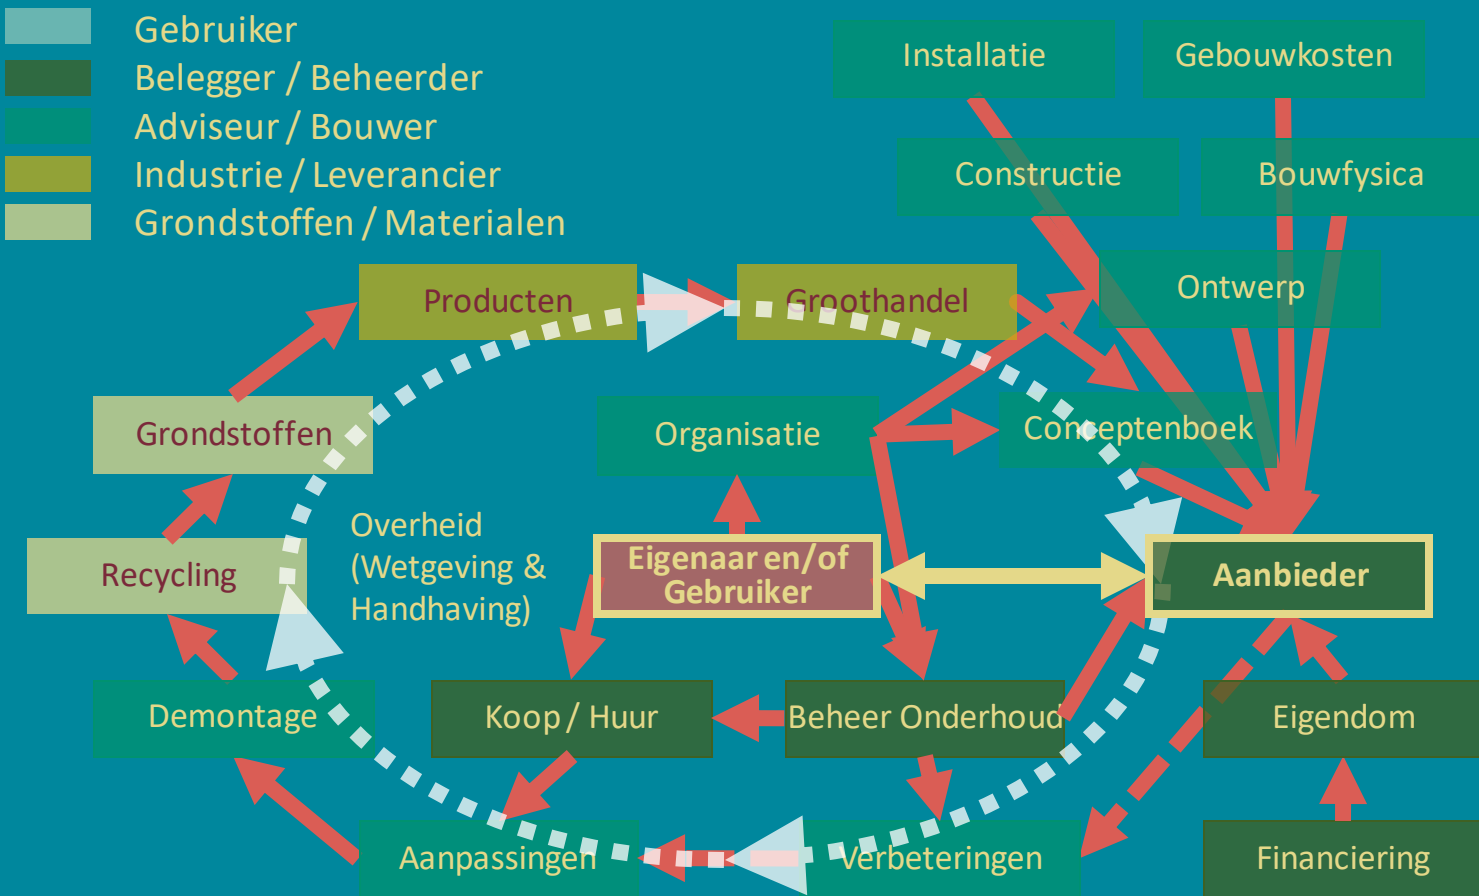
Gebruiker
Belegger / Beheerder
Adviseur / Bouwer
Industrie / Leverancier
Grondstoffen / Materialen

Installatie
Gebouwkosten
Constructie
Bouwfysica
Ontwerp
Producten
Groothandel
Grondstoffen
Organisatie
Conceptenboek
Overheid (Wetgeving & Handhaving)
Recycling
Eigenaar en/of Gebruiker
Aanbieder
Demontage
Koop / Huur
Beheer Onderhoud
Eigendom
Aanpassingen
Verbeteringen
Financiering